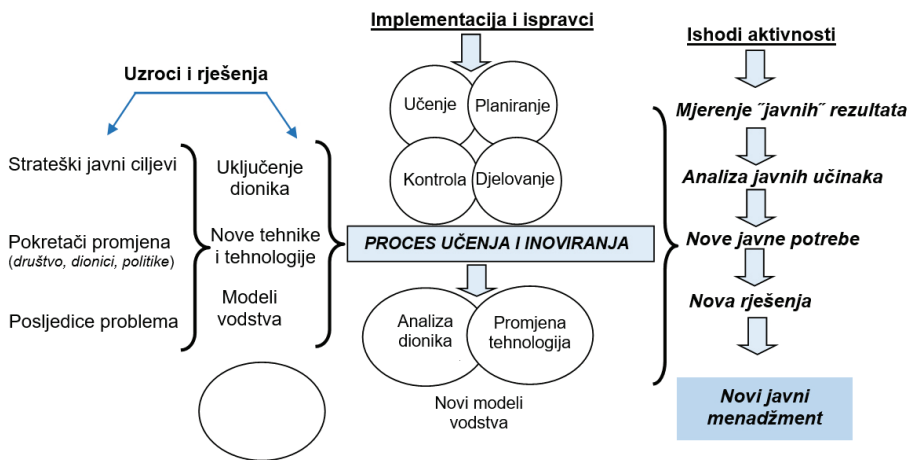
Uzroci i rješenja

Strateški javni ciljevi

Pokretači promjena (*društvo, dionici, politike*)

Posljedice problema

Uključenje dionika

Nove tehnike i tehnologije

Modeli vodstva

Implementacija i ispravci

Učenje

Planiranje

Kontrola

Djelovanje

PROCES UČENJA I INOVIRANJA

Analiza dionika

Promjena tehnologija

Novi modeli vodstva

Ishodi aktivnosti

Mjerenje ˝javnih˝ rezultata

Analiza javnih učinaka

Nove javne potrebe

Nova rješenja

Novi javni menadžment